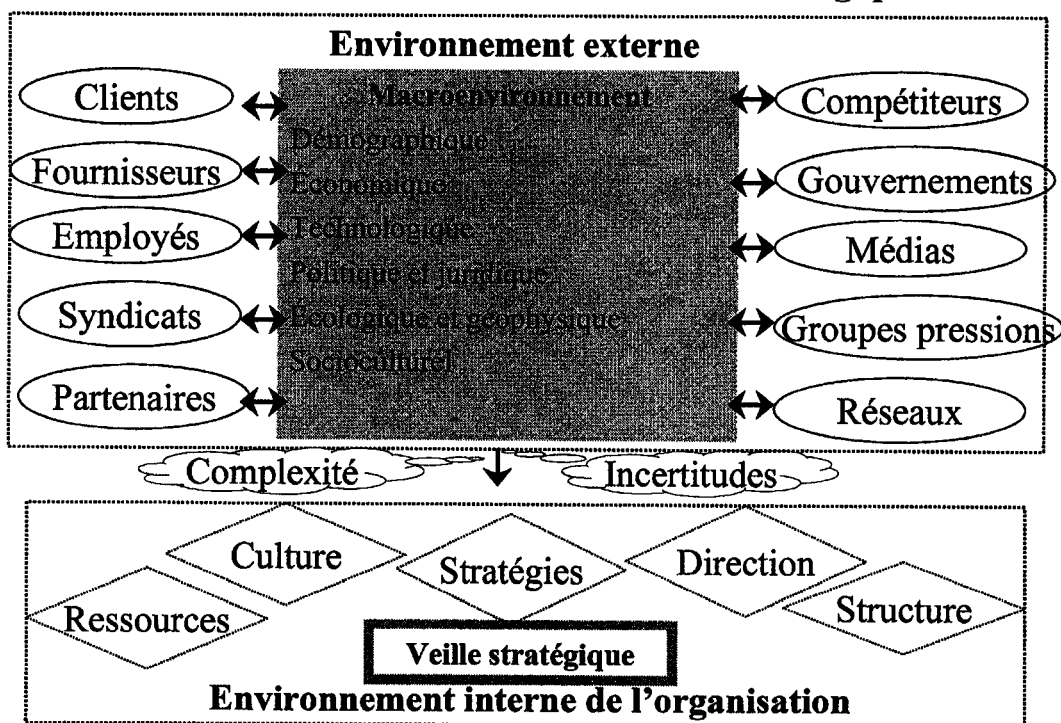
Environnement externe

Clients

Fournisseurs

Employés

Syndicats

Partenaires

Macroenvironnement
Démographique
Économique
Technologique
Politique et juridique
Écologique et géophysique
Socioculturel

Compétiteurs

Gouvernements

Médias

Groupes pressions

Réseaux

Complexité

Incertitudes

Culture

Stratégies

Direction

Ressources

Structure

Veille stratégique

Environnement interne de l'organisation